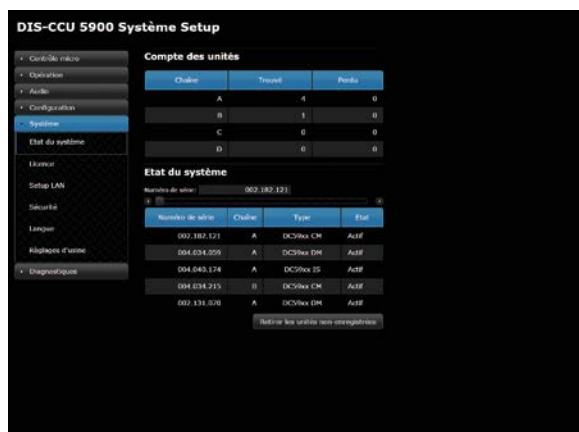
DIS-CCU 5900 Système Setup

- Contrôle micro
- Opération
- Audio
- Configuration
- Système
Etat du système
Licence
Setup LAN
Sécurité
Langue
Réglages d'usine
- Diagnostiques

Compte des unités

| Chaîne | Trouvé | Perdu |
|---|---|---|
| A | 4 | 0 |
| B | 1 | 0 |
| C | 0 | 0 |
| D | 0 | 0 |

Etat du système

Numéro de série: 002.182.121

| Numéro de série | Chaîne | Type | Etat |
|---|---|---|---|
| 002.182.121 | A | DCS9xx CM | Actif |
| 004.034.059 | A | DCS9xx DM | Actif |
| 004.040.174 | A | DCS9xx IS | Actif |
| 004.034.215 | B | DCS9xx CM | Actif |
| 002.131.070 | A | DCS9xx DM | Actif |

Retirer les unités non-enregistrées